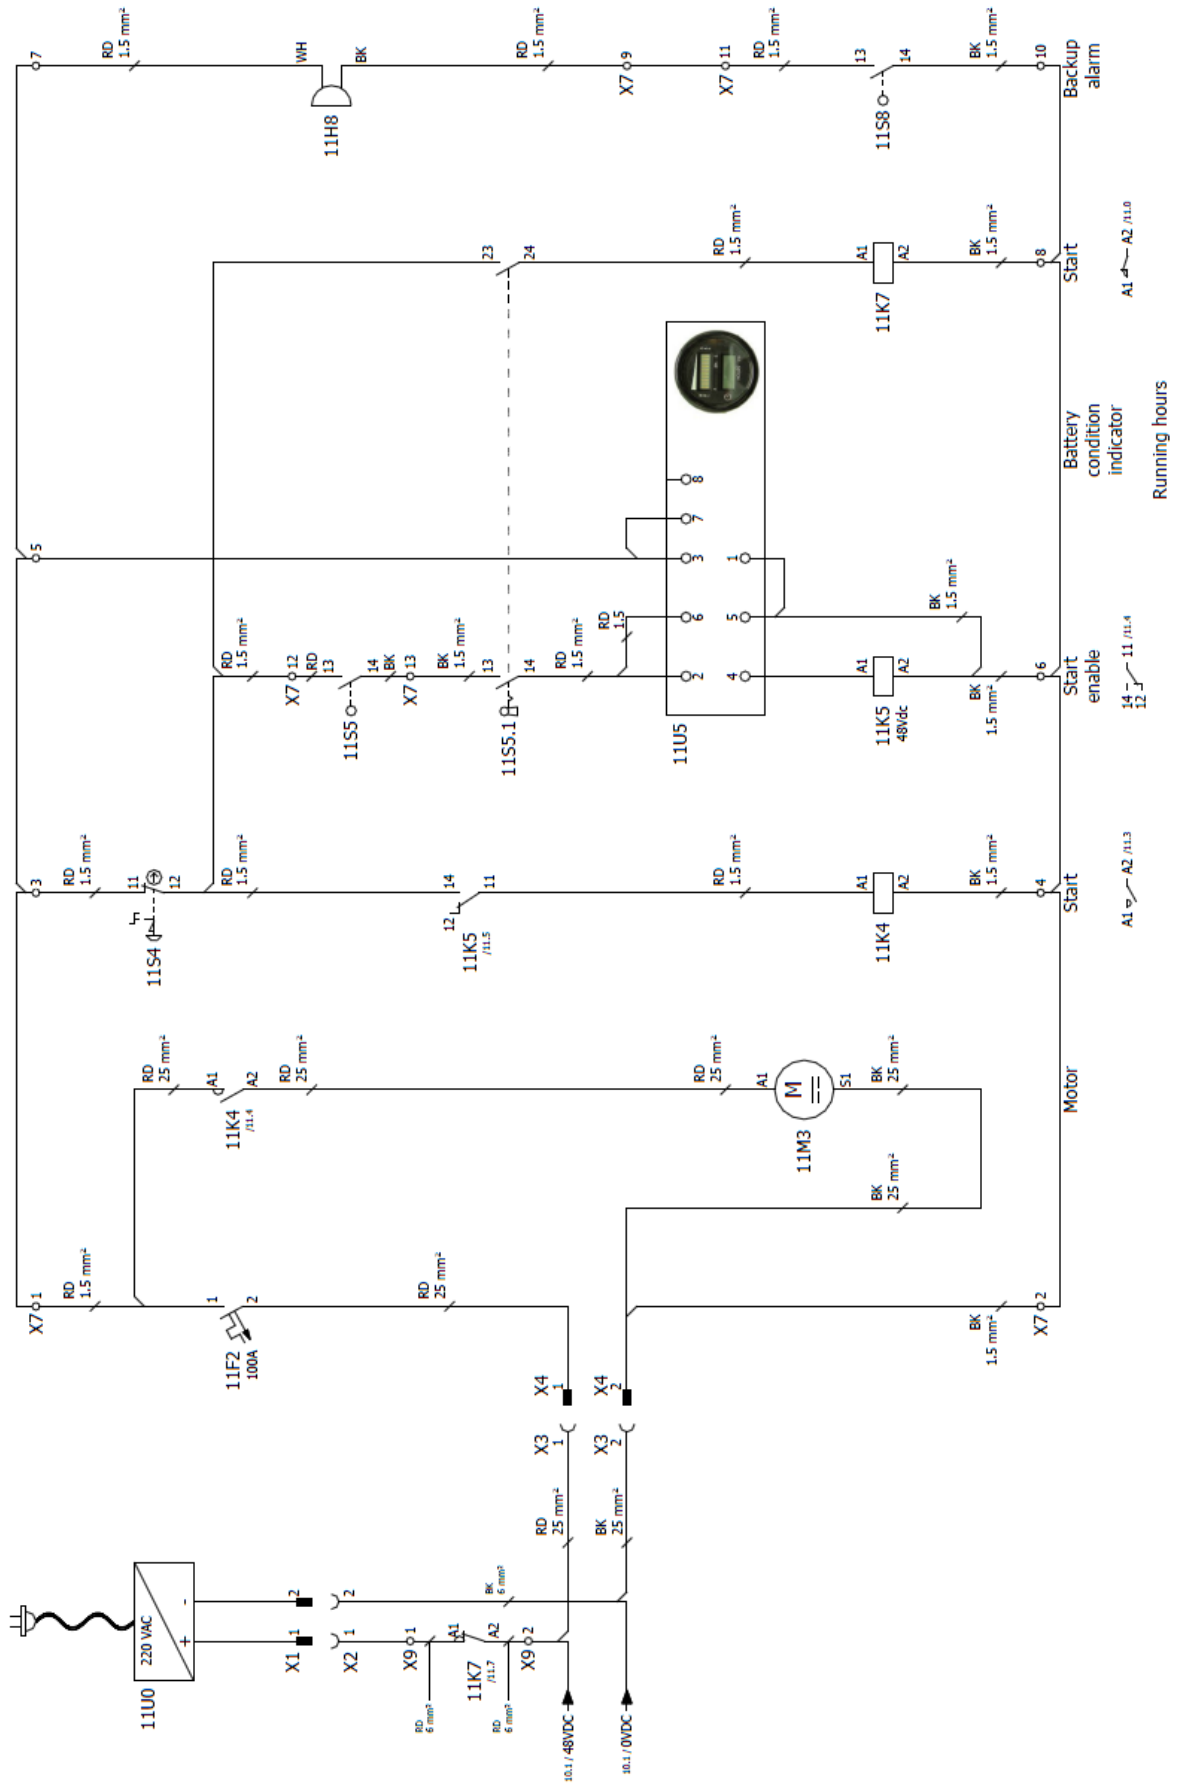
Backup alarm
Start
Battery condition indicator
Running hours
Start enable
Start
Motor

7
RD 1.5 mm²
WH
BK
RD 1.5 mm²
X7 9
X7 11
RD 1.5 mm²
13
14
BK 1.5 mm²
10
11H8
11S8

23
24
RD 1.5 mm²
A1
A2
BK 1.5 mm²
8
11K7
A1 A2 /11.0

8
7
3
1
6
5
2
4
5
RD 1.5 mm²
X7 12
RD 13
14
BK
X7 13
BK 1.5 mm²
13
14
RD 1.5 mm²
RD 1.5
BK 1.5 mm²
11S5
11S5.1
11U5
A1
A2
11K5
48Vdc
BK 1.5 mm²
6
14 12 11 /11.4

3
RD 1.5 mm²
11
12
RD 1.5 mm²
14
11
RD 1.5 mm²
A1
A2
BK 1.5 mm²
4
11S4
12
11K5 /11.5
11K4
A1 A2 /11.3

RD 25 mm²
A1
A2
RD 25 mm²
RD 25 mm²
A1
M
S1
BK 25 mm²
11K4 /11.4
11M3
BK 25 mm²

X7 1
RD 1.5 mm²
1
2
RD 25 mm²
11F2
100A
BK 1.5 mm²
X7 2

X4 1
X4 2
X3 1
X3 2
RD 25 mm²
BK 25 mm²

220 VAC
-
+
11U0
X1 1
2
X2 1
2
BK 6 mm²
X9 1
A1
A2
X9 2
11K7 /11.7
RD 6 mm²
RD 6 mm²
10.1 / 48VDC
10.1 / 0VDC